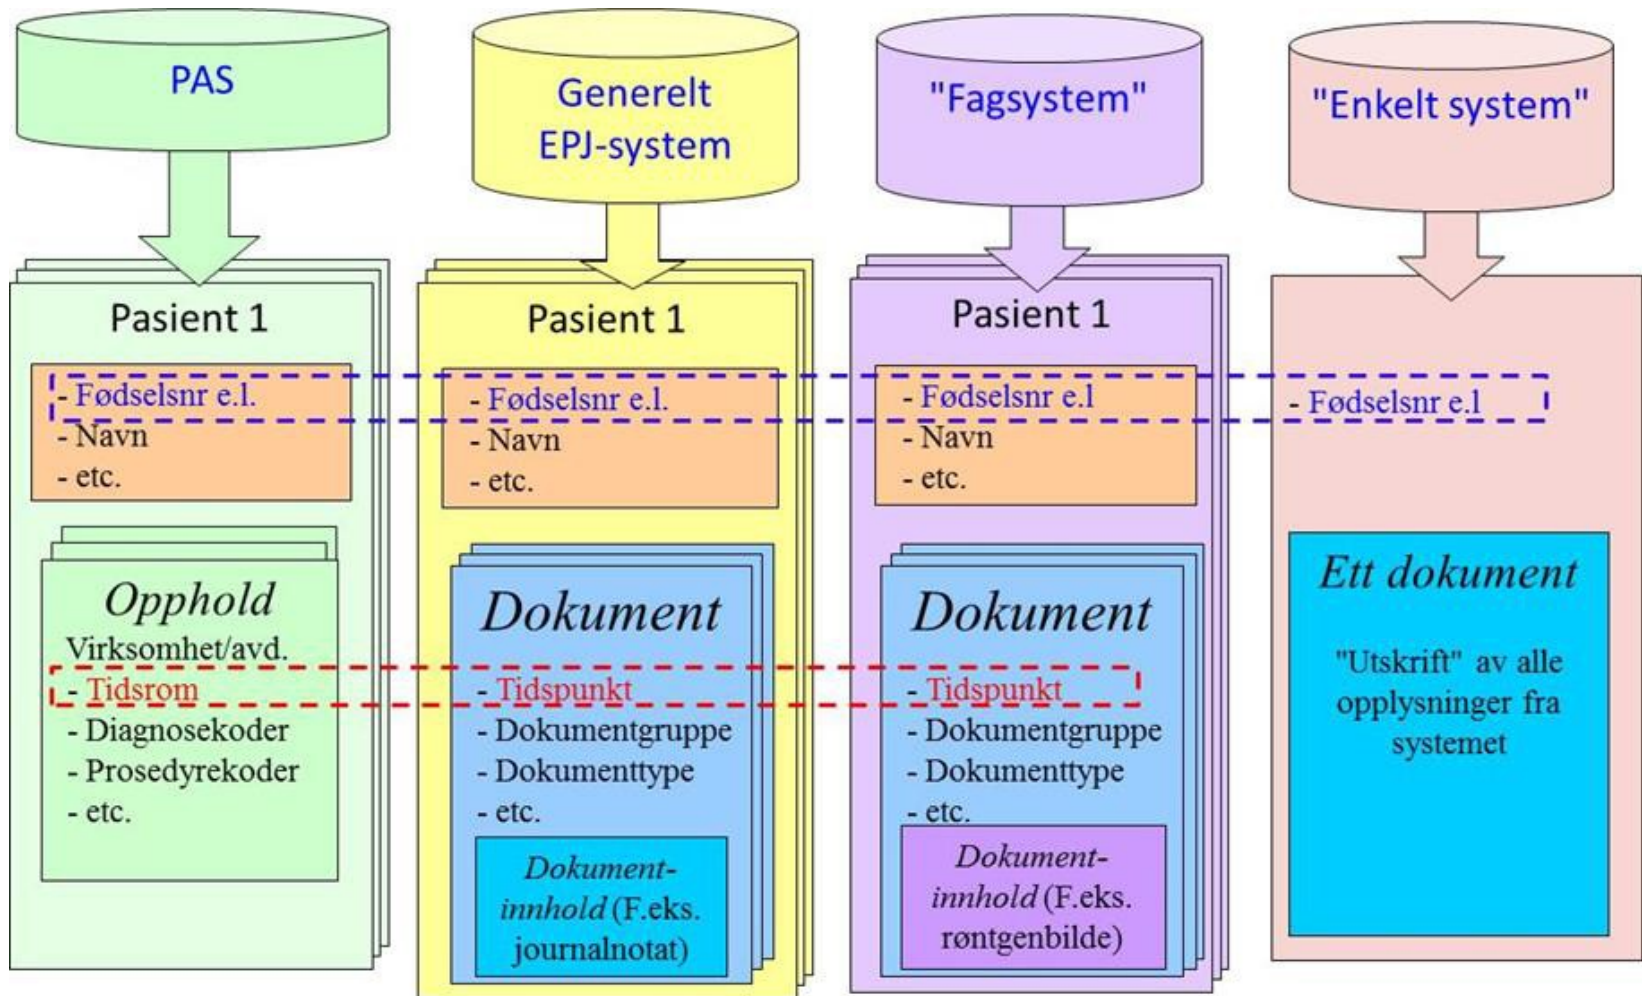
PAS

Generelt EPJ-system

"Fagsystem"

"Enkelt system"

Pasient 1

- Fødselsnr e.l.
- Navn
- etc.

Opphold
Virksomhet/avd.
- Tidsrom
- Diagnosekoder
- Prosedyrekoder
- etc.

Pasient 1

- Fødselsnr e.l.
- Navn
- etc.

Dokument
- Tidspunkt
- Dokumentgruppe
- Dokumenttype
- etc.

Dokument-innhold (F.eks. journalnotat)

Pasient 1

- Fødselsnr e.l
- Navn
- etc.

Dokument
- Tidspunkt
- Dokumentgruppe
- Dokumenttype
- etc.

Dokument-innhold (F.eks. røntgenbilde)

- Fødselsnr e.l

Ett dokument

"Utskrift" av alle opplysninger fra systemet